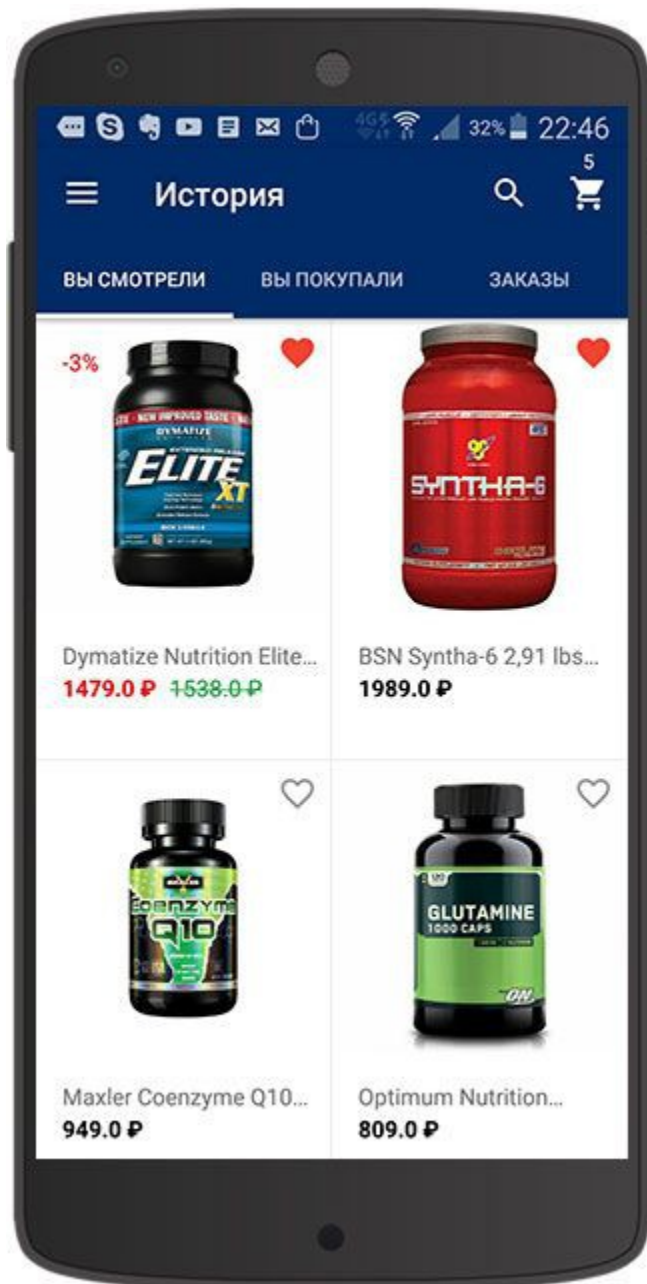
4G 32% 22:46

История

5

ВЫ СМОТРЕЛИ
ВЫ ПОКУПАЛИ
ЗАКАЗЫ

-3%

NEW IMPROVED TASTE
DYMATIZE
ELITE XT

Dymatize Nutrition Elite...
1479.0 ₽ 1538.0 ₽

BSN
SYNTHA-6

BSN Syntha-6 2,91 lbs...
1989.0 ₽

MAXLER
Coenzyme Q10

Maxler Coenzyme Q10...
949.0 ₽

GLUTAMINE
1000 CAPS
ON

Optimum Nutrition...
809.0 ₽